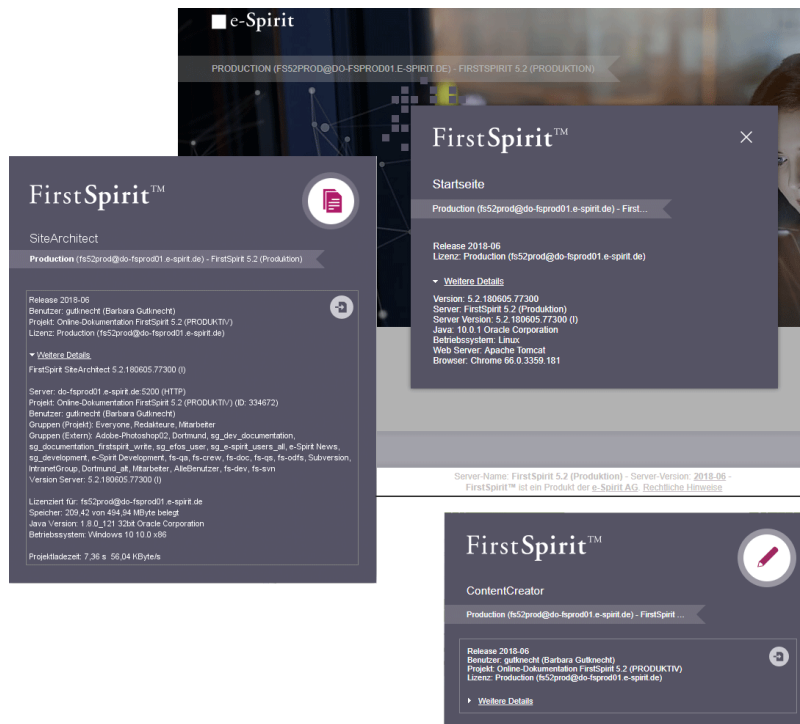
e-Spirit

PRODUCTION (FS52PROD@DO-FSPROD01.E-SPIRIT.DE) - FIRSTSPIRIT 5.2 (PRODUKTION)

FirstSpirit™

×

Startseite

Production (fs52prod@do-fsprod01.e-spirit.de) - First...

Release 2018-06
Lizenz: Production (fs52prod@do-fsprod01.e-spirit.de)

▾ Weitere Details

Version: 5.2.180605.77300
Server: FirstSpirit 5.2 (Produktion)
Server Version: 5.2.180605.77300 (I)
Java: 10.0.1 Oracle Corporation
Betriebssystem: Linux
Web Server: Apache Tomcat
Browser: Chrome 66.0.3359.181

FirstSpirit™

SiteArchitect

Production (fs52prod@do-fsprod01.e-spirit.de) - FirstSpirit 5.2 (Produktion)

Release 2018-06
Benutzer: gutknecht (Barbara Gutknecht)
Projekt: Online-Dokumentation FirstSpirit 5.2 (PRODUKTIV)
Lizenz: Production (fs52prod@do-fsprod01.e-spirit.de)

▾ Weitere Details

FirstSpirit SiteArchitect 5.2.180605.77300 (I)

Server: do-fsprod01.e-spirit.de:5200 (HTTP)
Projekt: Online-Dokumentation FirstSpirit 5.2 (PRODUKTIV) (ID: 334672)
Benutzer: gutknecht (Barbara Gutknecht)
Gruppen (Projekt): Everyone, Redakteure, Mitarbeiter
Gruppen (Extern): Adobe-Photoshop02, Dortmund, sg_dev_documentation, sg_documentation_firstspirit_write, sg_efos_user, sg_e-spirit_users_all, e-Spirit News, sg_development, e-Spirit Development, fs-crew, fs-doc, fs-qs, fs-odfs, Subversion, IntranetGroup, Dortmund_alt, Mitarbeiter, AlleBenutzer, fs-dev, fs-svn
Version Server: 5.2.180605.77300 (I)

Lizenziert für: fs52prod@do-fsprod01.e-spirit.de
Speicher: 209,42 von 494,94 MByte belegt
Java Version: 1.8.0_121 32bit Oracle Corporation
Betriebssystem: Windows 10 10.0 x86

Projektladezeit: 7,36 s 56,04 KByte/s

Server-Name: FirstSpirit 5.2 (Produktion) - Server-Version: 2018-06 -
FirstSpirit™ ist ein Produkt der e-Spirit AG. Rechtliche Hinweise

FirstSpirit™

ContentCreator

Production (fs52prod@do-fsprod01.e-spirit.de) - FirstSpirit ...

Release 2018-06
Benutzer: gutknecht (Barbara Gutknecht)
Projekt: Online-Dokumentation FirstSpirit 5.2 (PRODUKTIV)
Lizenz: Production (fs52prod@do-fsprod01.e-spirit.de)

▸ Weitere Details